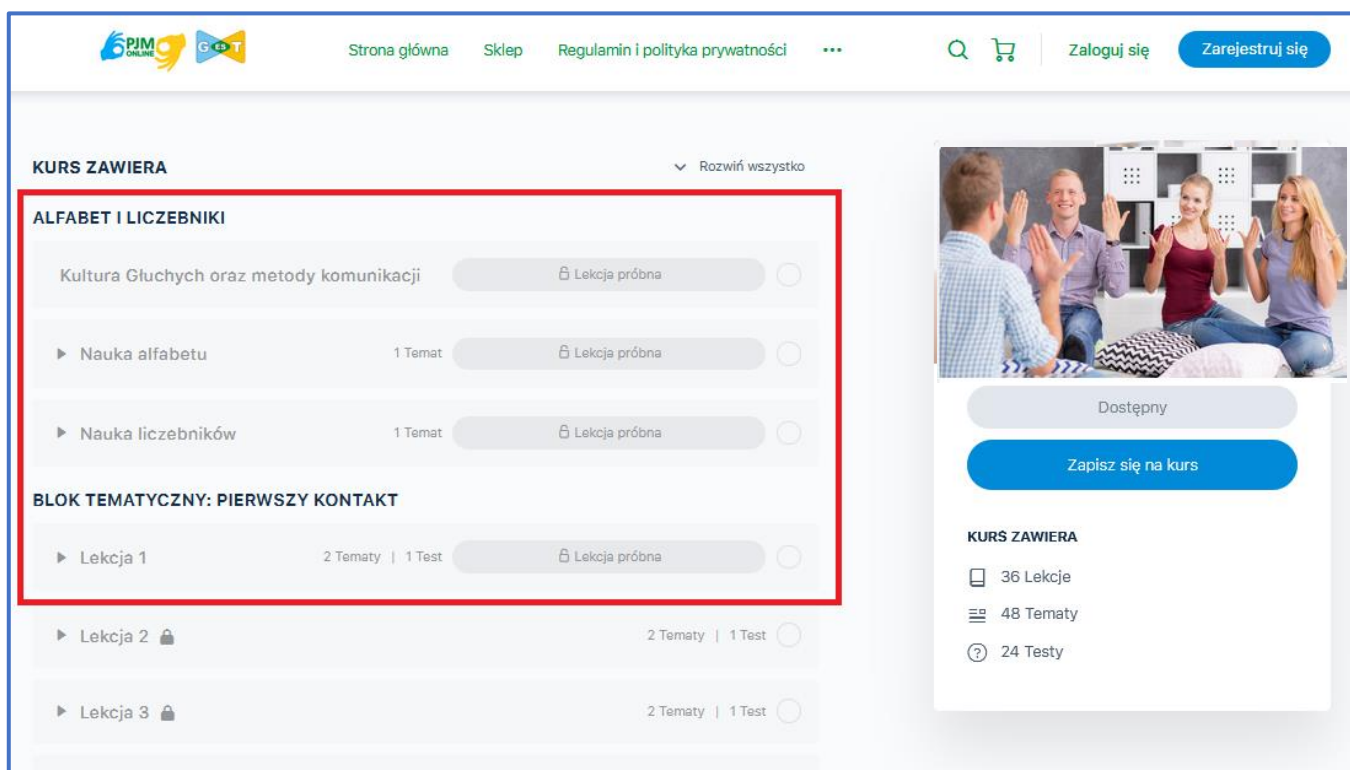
PJM ONLINE G T

Strona główna Sklep Regulamin i polityka prywatności ··· Zaloguj się Zarejestruj się

KURS ZAWIERA

Rozwiń wszystko

ALFABET I LICZEBNIKI

Kultura Głuchych oraz metody komunikacji Lekcja próbna

Nauka alfabetu 1 Temat Lekcja próbna

Nauka liczebników 1 Temat Lekcja próbna

BLOK TEMATYCZNY: PIERWSZY KONTAKT

Lekcja 1 2 Tematy | 1 Test Lekcja próbna

Lekcja 2 2 Tematy | 1 Test

Lekcja 3 2 Tematy | 1 Test

Dostępny

Zapisz się na kurs

KURS ZAWIERA

36 Lekcje

48 Tematy

24 Testy